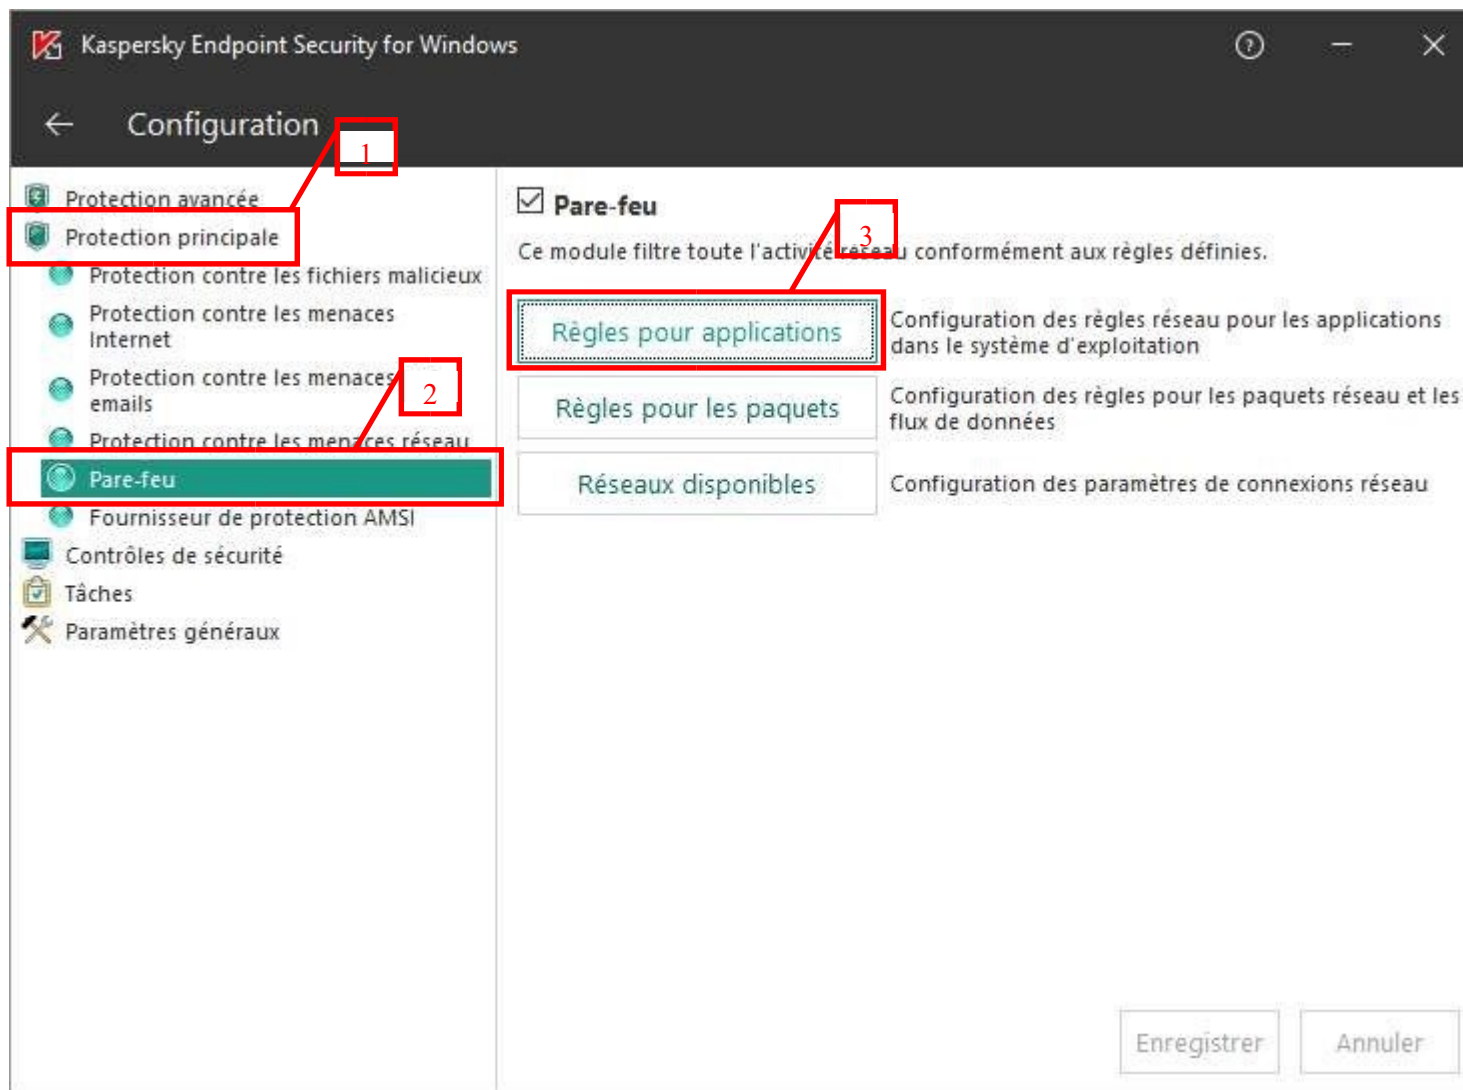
Kaspersky Endpoint Security for Windows

Configuration

1

Protection avancée

Protection principale

Protection contre les fichiers malicieux

Protection contre les menaces Internet

Protection contre les menaces emails

2

Protection contre les menaces réseau

Pare-feu

Fournisseur de protection AMSI

Contrôles de sécurité

Tâches

Paramètres généraux

Pare-feu

3

Ce module filtre toute l'activité réseau conformément aux règles définies.

Règles pour applications

Configuration des règles réseau pour les applications dans le système d'exploitation

Règles pour les paquets

Configuration des règles pour les paquets réseau et les flux de données

Réseaux disponibles

Configuration des paramètres de connexions réseau

Enregistrer

Annuler